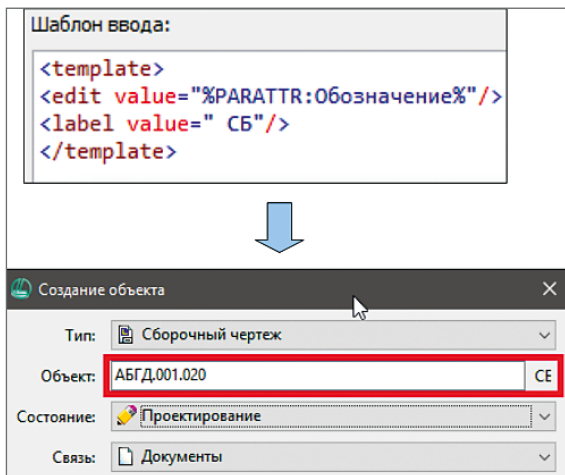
Шаблон ввода:

<template>
<edit value="%PARATTR:Обозначение%"/>
<label value=" СБ"/>
</template>

Создание объекта

Тип: Сборочный чертеж

Объект: АБГД.001.020 СБ

Состояние: Проектирование

Связь: Документы